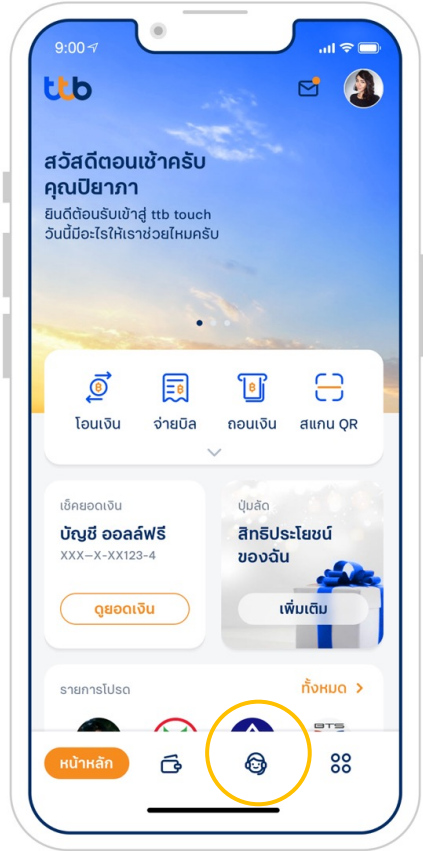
9:00

ttb

สวัสดีตอนเช้าครับ
คุณปิยาภา
ยินดีต้อนรับเข้าสู่ ttb touch
วันนี้มีอะไรให้เราช่วยไหมครับ

โอนเงิน
จ่ายบิล
ถอนเงิน
สแกน QR

เช็คยอดเงิน
บัญชี ออลล์ฟรี
XXX–X-XX123-4
ดูยอดเงิน

ปุ่มลัด
สิทธิประโยชน์
ของฉัน
เพิ่มเติม

รายการโปรด
ทั้งหมด >

BTS

หน้าหลัก